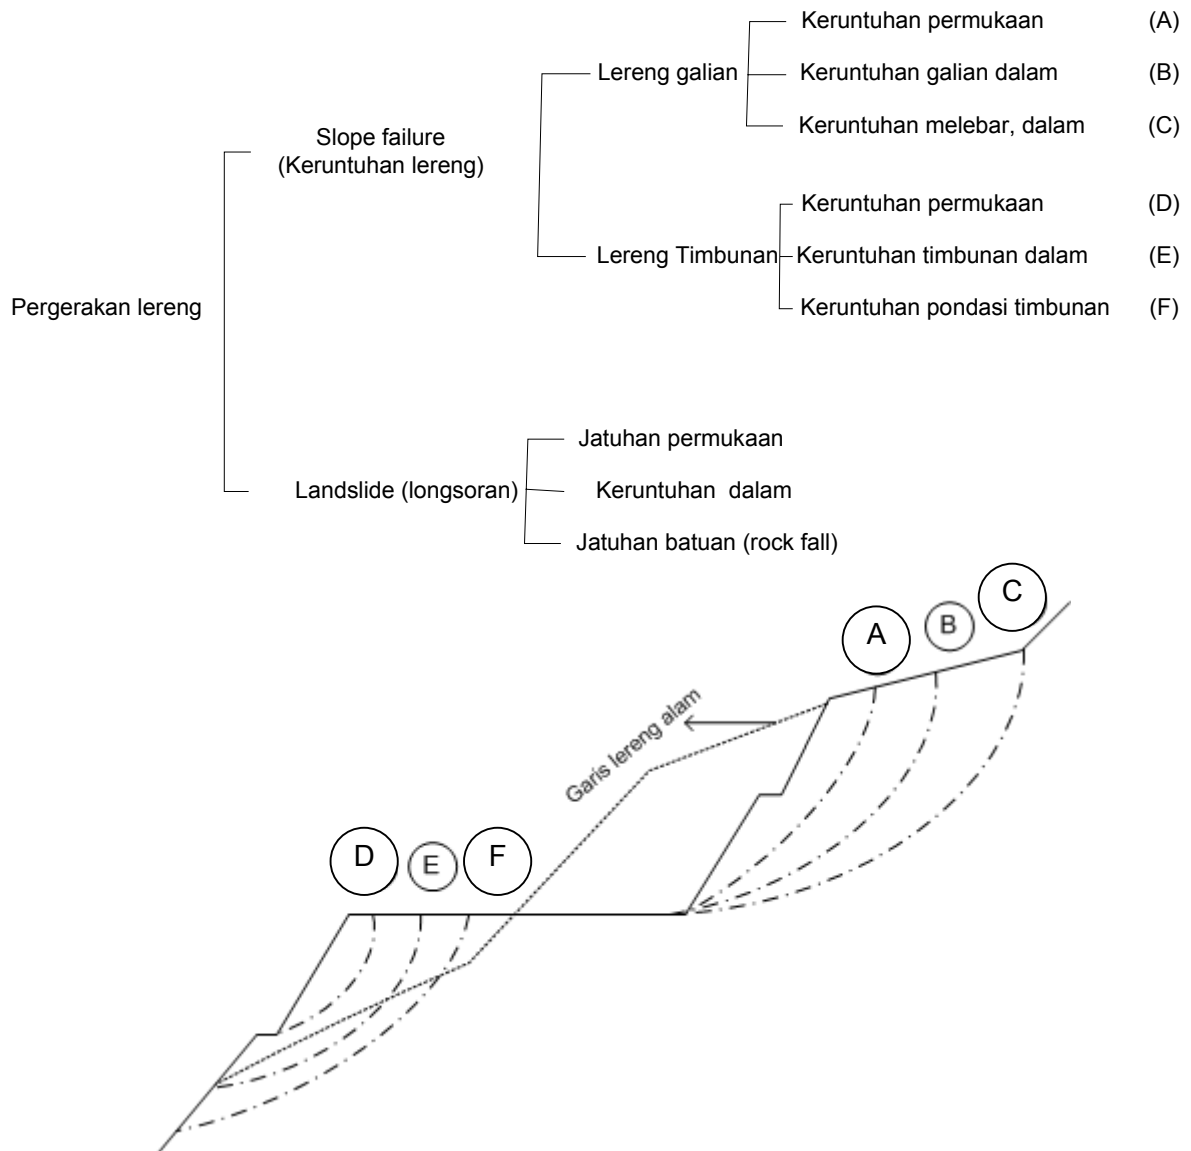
Pergerakan lereng

Slope failure (Keruntuhan lereng)

Lereng galian

Keruntuhan permukaan (A)

Keruntuhan galian dalam (B)

Keruntuhan melebar, dalam (C)

Lereng Timbunan

Keruntuhan permukaan (D)

Keruntuhan timbunan dalam (E)

Keruntuhan pondasi timbunan (F)

Landslide (longsoran)

Jatuhan permukaan

Keruntuhan dalam

Jatuhan batuan (rock fall)

A

B

C

Garis lereng alam

D

E

F